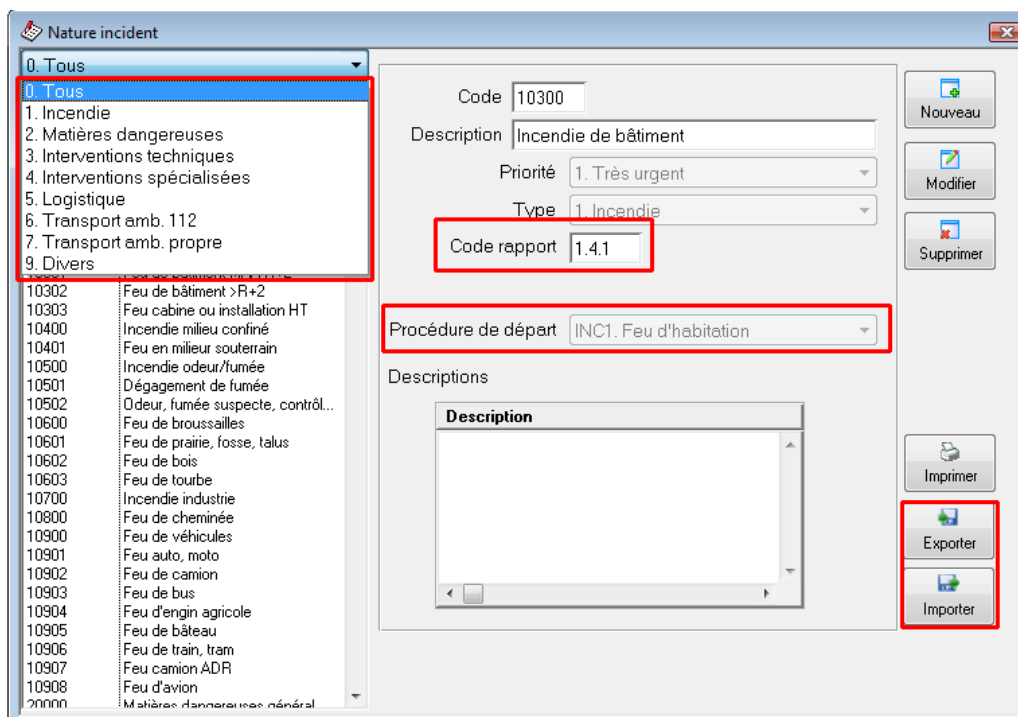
Nature incident

0. Tous

0. Tous
1. Incendie
2. Matières dangereuses
3. Interventions techniques
4. Interventions spécialisées
5. Logistique
6. Transport amb. 112
7. Transport amb. propre
9. Divers

| | |
|---|---|
| 10302 | Feu de bâtiment >R+2 |
| 10303 | Feu cabine ou installation HT |
| 10400 | Incendie milieu confiné |
| 10401 | Feu en milieur souterrain |
| 10500 | Incendie odeur/fumée |
| 10501 | Dégagement de fumée |
| 10502 | Odeur, fumée suspecte, contrôl... |
| 10600 | Feu de broussailles |
| 10601 | Feu de prairie, fosse, talus |
| 10602 | Feu de bois |
| 10603 | Feu de tourbe |
| 10700 | Incendie industrie |
| 10800 | Feu de cheminée |
| 10900 | Feu de véhicules |
| 10901 | Feu auto, moto |
| 10902 | Feu de camion |
| 10903 | Feu de bus |
| 10904 | Feu d'engin agricole |
| 10905 | Feu de bâteau |
| 10906 | Feu de train, tram |
| 10907 | Feu camion ADR |
| 10908 | Feu d'avion |
| 20000 | Matières dangereuses général |

Code 10300
Description Incendie de bâtiment
Priorité 1. Très urgent
Type 1. Incendie
Code rapport 1.4.1
Procédure de départ INC1. Feu d'habitation
Descriptions
Description

Nouveau
Modifier
Supprimer
Imprimer
Exporter
Importer